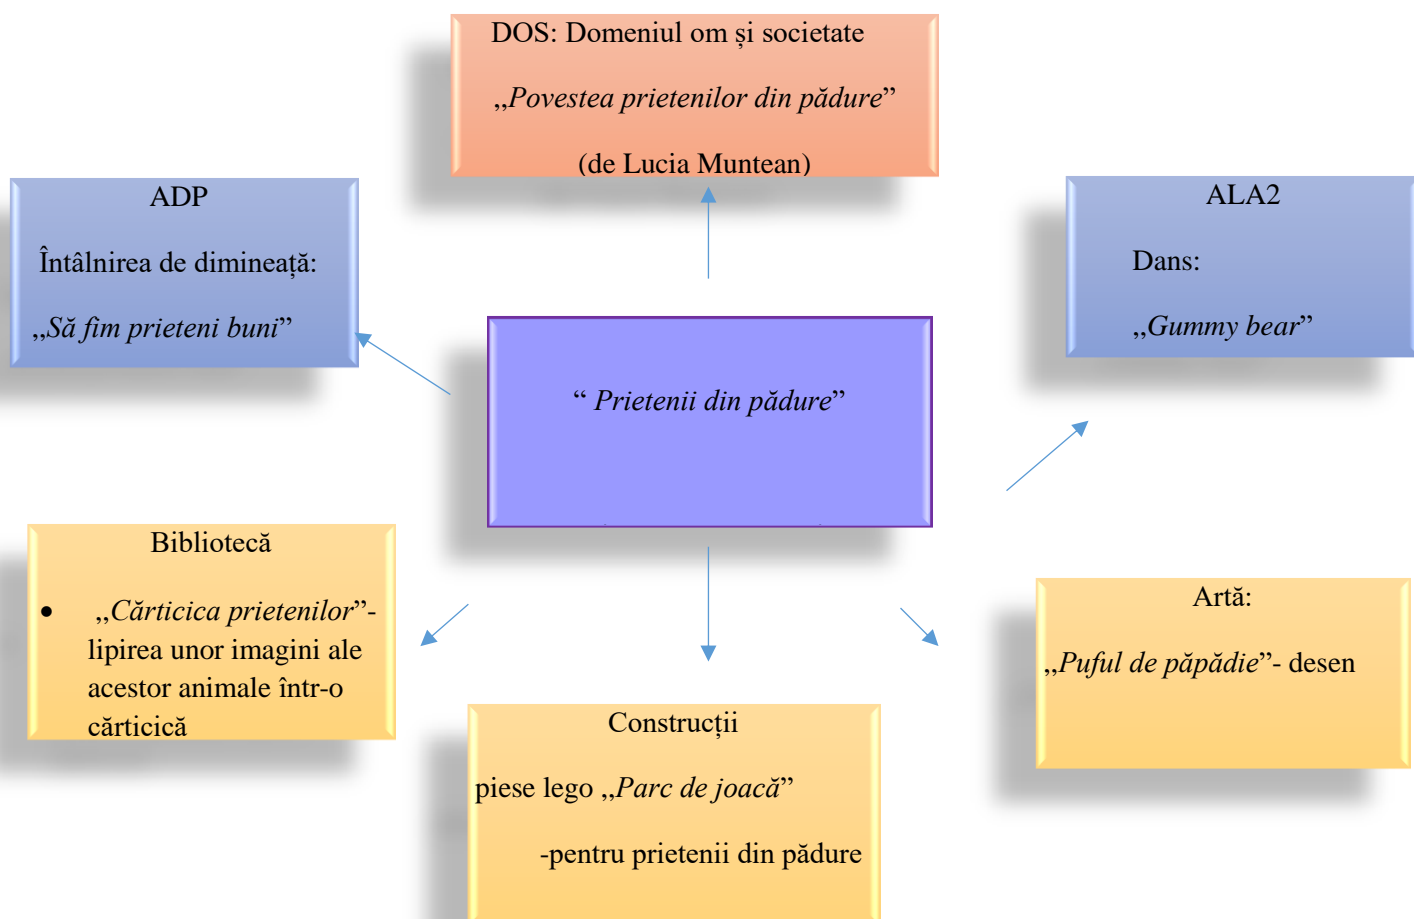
DOS: Domeniul om și societate

„Povestea prietenilor din pădure”

(de Lucia Muntean)

ADP

Întâlnirea de dimineață:

„Să fim prieteni buni”

ALA2

Dans:

„Gummy bear”

“ Prietenii din pădure”

Bibliotecă

- „Cărticica prietenilor”- lipirea unor imagini ale acestor animale într-o cărticică

Artă:

„Puful de păpădie”- desen

Construcții

piese lego „Parc de joacă”

-pentru prietenii din pădure